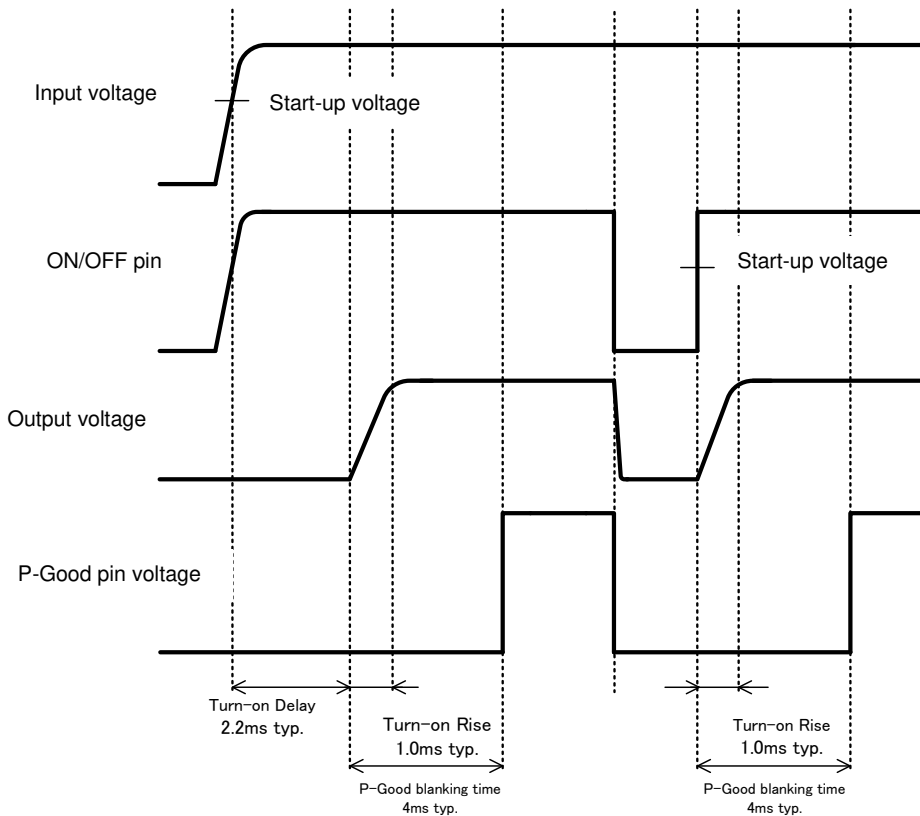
Input voltage

Start-up voltage

ON/OFF pin

Start-up voltage

Output voltage

P-Good pin voltage

Turn−on Delay
2.2ms typ.

Turn−on Rise
1.0ms typ.

P−Good blanking time
4ms typ.

Turn−on Rise
1.0ms typ.

P−Good blanking time
4ms typ.